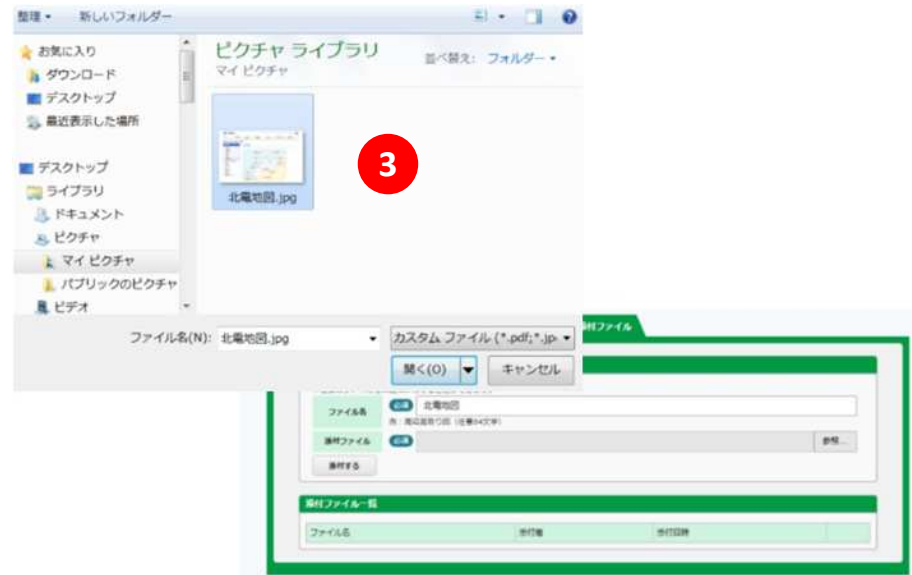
整理 ▾ 新しいフォルダー

お気に入り
ダウンロード
デスクトップ
最近表示した場所

デスクトップ
ライブラリ
ドキュメント
ピクチャ
マイ ピクチャ
パブリックのピクチャ
ビデオ

ピクチャ ライブラリ
マイ ピクチャ

並べ替え: フォルダー ▾

北竜地図.jpg

3

ファイル名(N): 北竜地図.jpg

カスタム ファイル (*.pdf;*.jp

開く(O)

キャンセル

添付ファイル

ファイル名 必須 北竜地図
例：商店街取り図（全角64文字）

添付ファイル 必須

参照...

添付する

添付ファイル一覧

ファイル名 添付者 添付日時